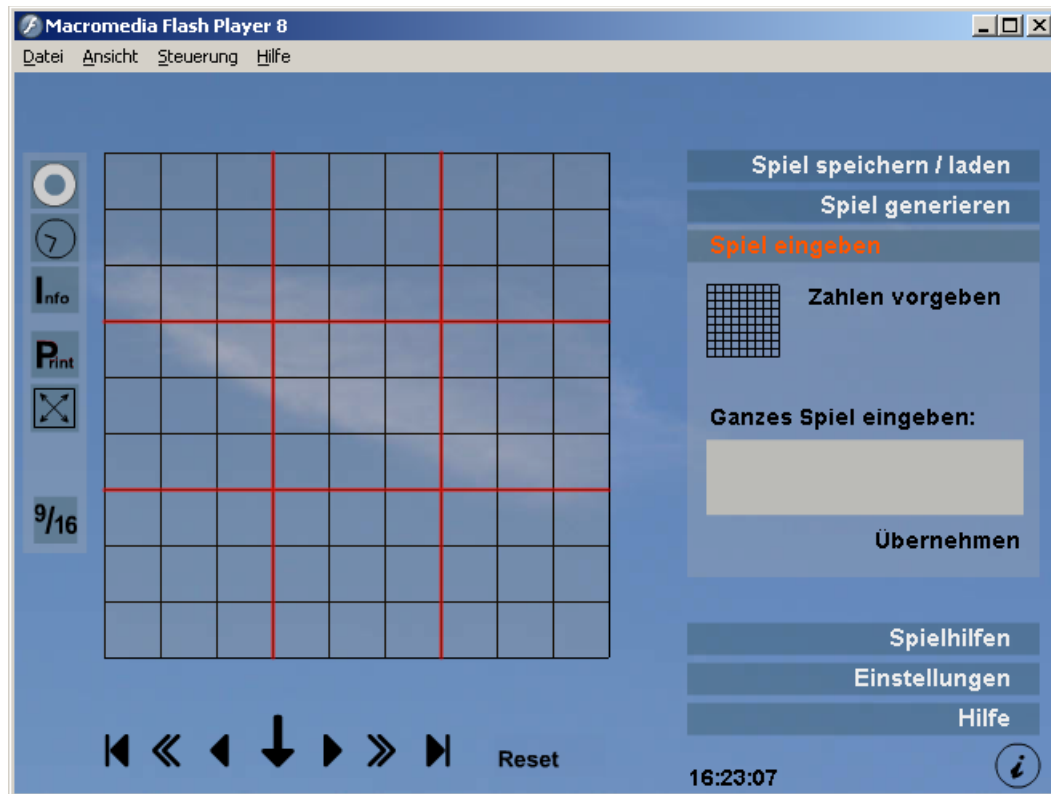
Macromedia Flash Player 8

Datei Ansicht Steuerung Hilfe

Info

Print

$^9/_{16}$

Spiel speichern / laden

Spiel generieren

Spiel eingeben

Zahlen vorgeben

Ganzes Spiel eingeben:

Übernehmen

Spielhilfen

Einstellungen

Hilfe

Reset

16:23:07

i